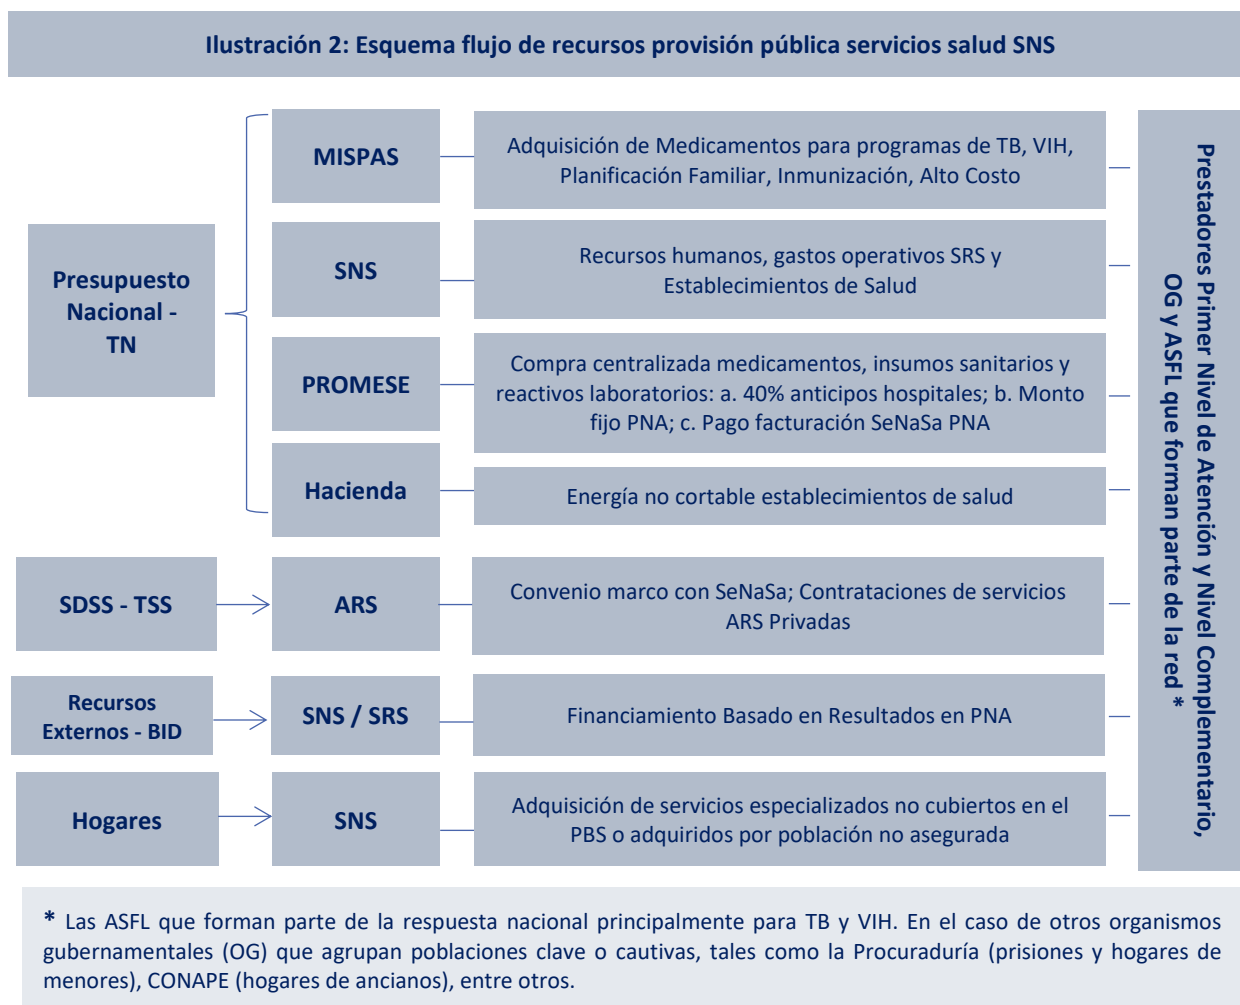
Ilustración 2: Esquema flujo de recursos provisión pública servicios salud SNS

Presupuesto Nacional - TN

MISPAS

Adquisición de Medicamentos para programas de TB, VIH, Planificación Familiar, Inmunización, Alto Costo

SNS

Recursos humanos, gastos operativos SRS y Establecimientos de Salud

PROMESE

Compra centralizada medicamentos, insumos sanitarios y reactivos laboratorios: a. 40% anticipos hospitales; b. Monto fijo PNA; c. Pago facturación SeNaSa PNA

Hacienda

Energía no cortable establecimientos de salud

SDSS - TSS

ARS

Convenio marco con SeNaSa; Contrataciones de servicios ARS Privadas

Recursos Externos - BID

SNS / SRS

Financiamiento Basado en Resultados en PNA

Hogares

SNS

Adquisición de servicios especializados no cubiertos en el PBS o adquiridos por población no asegurada

Prestadores Primer Nivel de Atención y Nivel Complementario, OG y ASFL que forman parte de la red *

* Las ASFL que forman parte de la respuesta nacional principalmente para TB y VIH. En el caso de otros organismos gubernamentales (OG) que agrupan poblaciones clave o cautivas, tales como la Procuraduría (prisiones y hogares de menores), CONAPE (hogares de ancianos), entre otros.